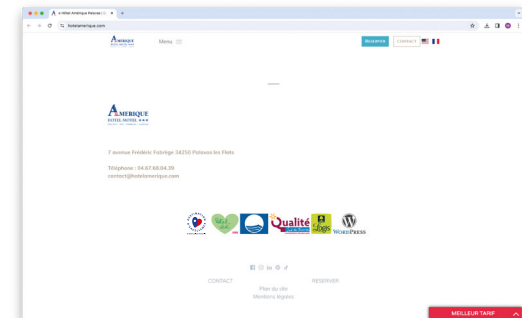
A - Hôtel Amérique Palavas | ... ×  +

hotelamerique.com

AMERIQUE
HOTEL MOTEL

Menu

Réserver   CONTACT

AMERIQUE
HOTEL MOTEL ★★★

7 avenue Frédéric Fabrège 34250 Palavas les Flots

Téléphone : 04.67.68.04.39
contact@hotelamerique.com

Qualité
Logis
WORDPRESS

CONTACT   RESERVER
Plan du site
Mentions légales

MEILLEUR TARIF